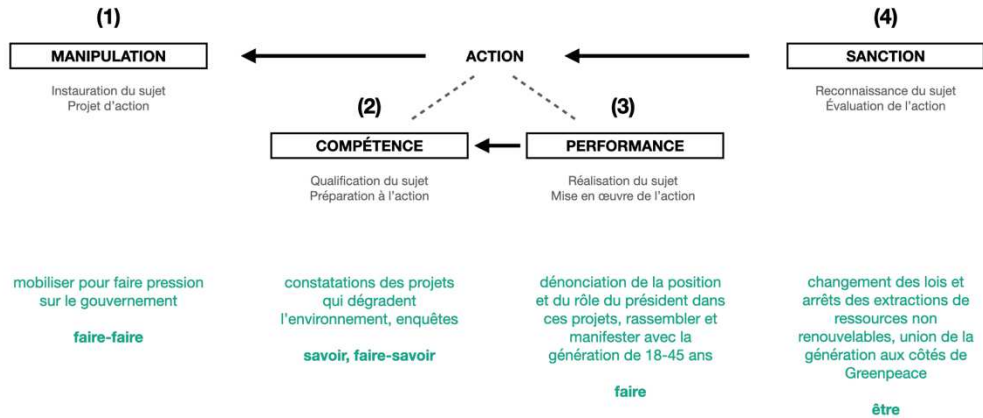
(1)

MANIPULATION

Instauration du sujet
Projet d'action

ACTION

(2)

COMPÉTENCE

Qualification du sujet
Préparation à l'action

(3)

PERFORMANCE

Réalisation du sujet
Mise en œuvre de l'action

(4)

SANCTION

Reconnaissance du sujet
Évaluation de l'action

mobiliser pour faire pression sur le gouvernement

faire-faire

constatations des projets qui dégradent l'environnement, enquêtes

savoir, faire-savoir

dénonciation de la position et du rôle du président dans ces projets, rassembler et manifester avec la génération de 18-45 ans

faire

changement des lois et arrêts des extractions de ressources non renouvelables, union de la génération aux côtés de Greenpeace

être